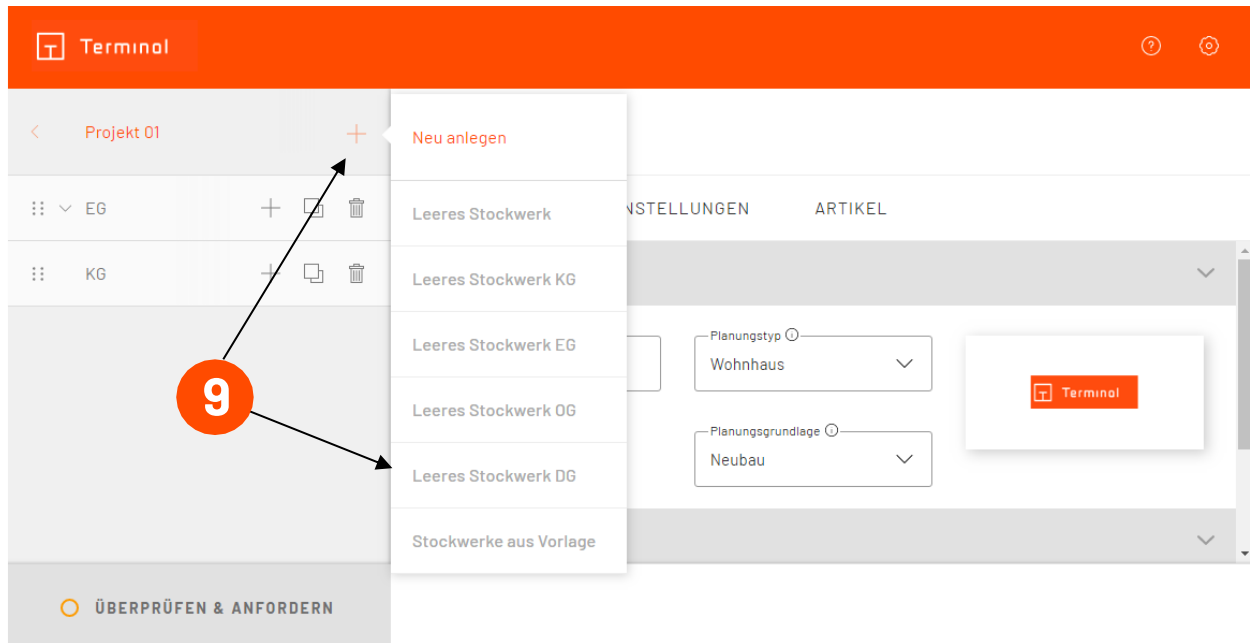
Terminal

Projekt 01

EG

KG

Neu anlegen

Leeres Stockwerk

Leeres Stockwerk KG

Leeres Stockwerk EG

Leeres Stockwerk OG

Leeres Stockwerk DG

Stockwerke aus Vorlage

NSTELLUNGEN

ARTIKEL

Planungstyp

Wohnhaus

Planungsgrundlage

Neubau

Terminal

9

ÜBERPRÜFEN & ANFORDERN